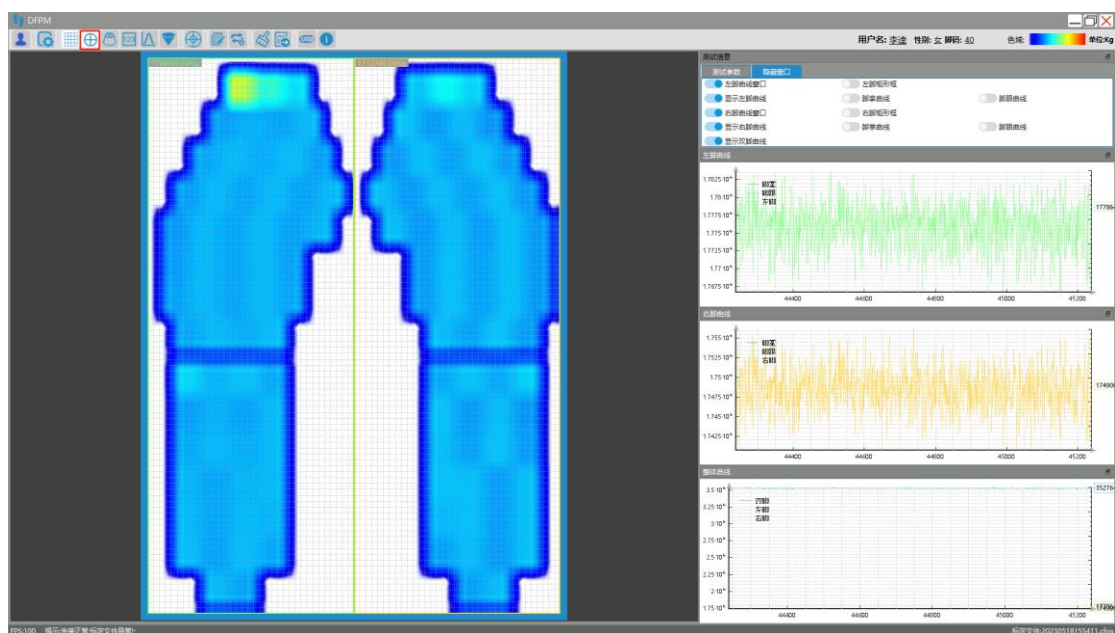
DFPM

用户名: 李逵 性别: 女 脚码: 40 色域: 单位:Kg

测试信息

测试参数 隐藏窗口

左脚曲线窗口
左脚矩形框
显示左脚曲线
脚掌曲线
脚跟曲线
右脚曲线窗口
右脚矩形框
显示右脚曲线
脚掌曲线
脚跟曲线
显示双脚曲线

左脚曲线

$1.7825 \cdot 10^4$
$1.78 \cdot 10^4$
$1.7775 \cdot 10^4$
$1.775 \cdot 10^4$
$1.7725 \cdot 10^4$
$1.77 \cdot 10^4$
$1.7675 \cdot 10^4$

脚掌
脚跟
左脚

17786

44400 44600 44800 45000 45200

右脚曲线

$1.755 \cdot 10^4$
$1.7525 \cdot 10^4$
$1.75 \cdot 10^4$
$1.7475 \cdot 10^4$
$1.745 \cdot 10^4$
$1.7425 \cdot 10^4$

脚掌
脚跟
右脚

17490

44400 44600 44800 45000 45200

整体曲线

$3.5 \cdot 10^4$
$3.25 \cdot 10^4$
$3 \cdot 10^4$
$2.75 \cdot 10^4$
$2.5 \cdot 10^4$
$2.25 \cdot 10^4$
$2 \cdot 10^4$
$1.75 \cdot 10^4$

双脚
左脚
右脚

35276
17490

44400 44600 44800 45000 45200

FPS:100 提示:连接正常,标定文件异常!
标定文件:20230518155411-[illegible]